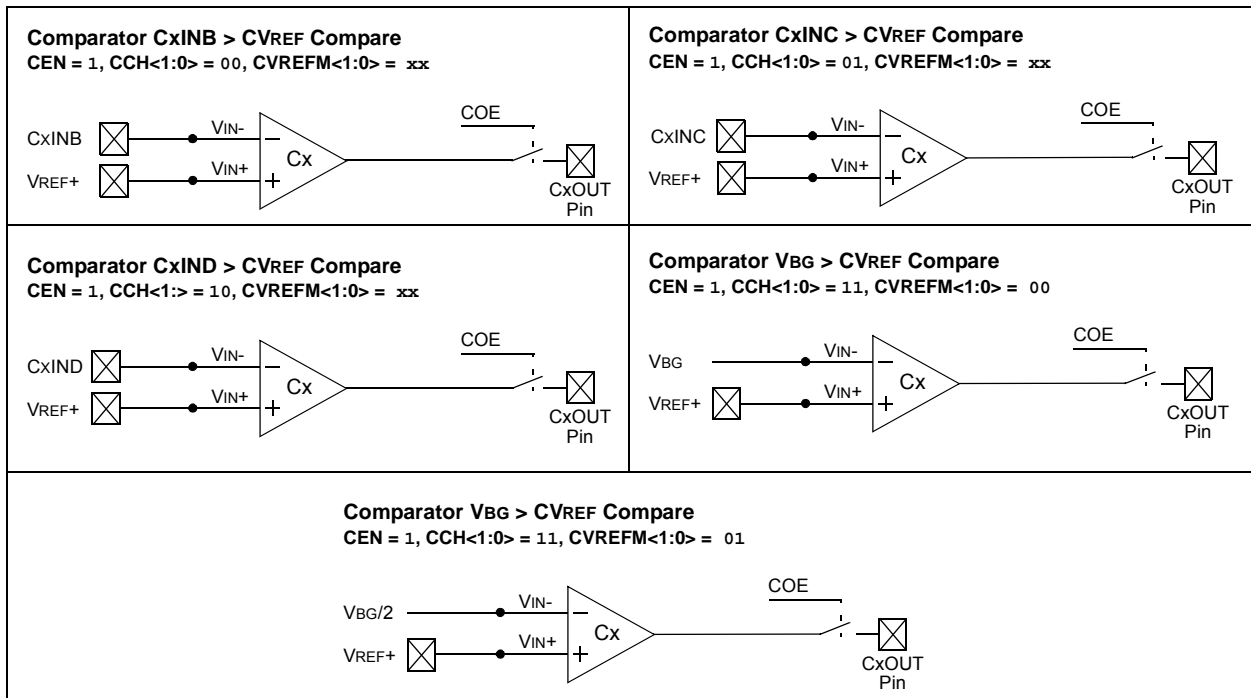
**Comparator CxINB > CVREF Compare**
**CEN = 1, CCH<1:0> = 00, CVREFM<1:0> = xx**

CxINB
VREF+
VIN-
VIN+
−
+
Cx
COE
CxOUT Pin

**Comparator CxINC > CVREF Compare**
**CEN = 1, CCH<1:0> = 01, CVREFM<1:0> = xx**

CxINC
VREF+
VIN-
VIN+
−
+
Cx
COE
CxOUT Pin

**Comparator CxIND > CVREF Compare**
**CEN = 1, CCH<1:> = 10, CVREFM<1:0> = xx**

CxIND
VREF+
VIN-
VIN+
−
+
Cx
COE
CxOUT Pin

**Comparator VBG > CVREF Compare**
**CEN = 1, CCH<1:0> = 11, CVREFM<1:0> = 00**

VBG
VREF+
VIN-
VIN+
−
+
Cx
COE
CxOUT Pin

**Comparator VBG > CVREF Compare**
**CEN = 1, CCH<1:0> = 11, CVREFM<1:0> = 01**

VBG/2
VREF+
VIN-
VIN+
−
+
Cx
COE
CxOUT Pin